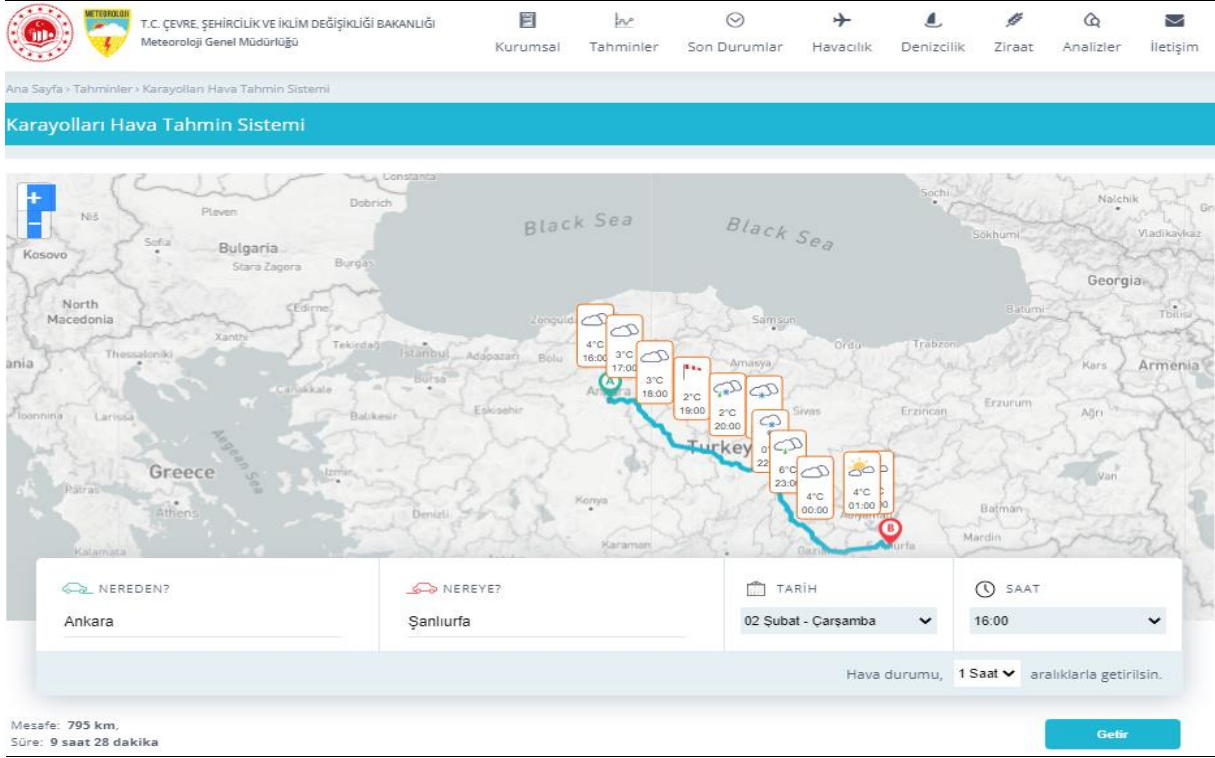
METEOROLOJİ

T.C. ÇEVRE, ŞEHİRCİLİK VE İKLİM DEĞİŞİKLİĞİ BAKANLIĞI
Meteoroloji Genel Müdürlüğü

Kurumsal Tahminler Son Durumlar Havacılık Denizcilik Ziraat Analizler İletişim

Ana Sayfa › Tahminler › Karayolları Hava Tahmin Sistemi

Karayolları Hava Tahmin Sistemi

+
−

Constanța Niš Pleven Dobrich Black Sea Black Sea Sochi Nalchik Sofia Bulgaria Sokhumi Vladikavkaz Kosovo Stara Zagora Burgas Georgia North Macedonia Edirne Zonguldak Samsun Batumi Tbilisi Xanthi Tekirdağ İstanbul Adapazarı Bolu Amasya Ordu Trabzon Thessaloniki Kars Armenia Bursa Çanakkale Balıkesir Eskişehir Ankara Sivas Erzincan Erzurum Ağrı Ioannina Larissa Aegean Sea Turkey Greece İzmir Van Patras Konya Athens Denizli Batman Kalamata Karaman Mardin Gaziantep Şanlıurfa

4°C 16:00
3°C 17:00
3°C 18:00
2°C 19:00
2°C 20:00
0°C 22
6°C 23:00
4°C 00:00
4°C 01:00
A
B

NEREDEN?
Ankara

NEREYE?
Şanlıurfa

TARİH
02 Şubat - Çarşamba

SAAT
16:00

Hava durumu, 1 Saat aralıklarla getirilsin.

Mesafe: 795 km,
Süre: 9 saat 28 dakika

Getir